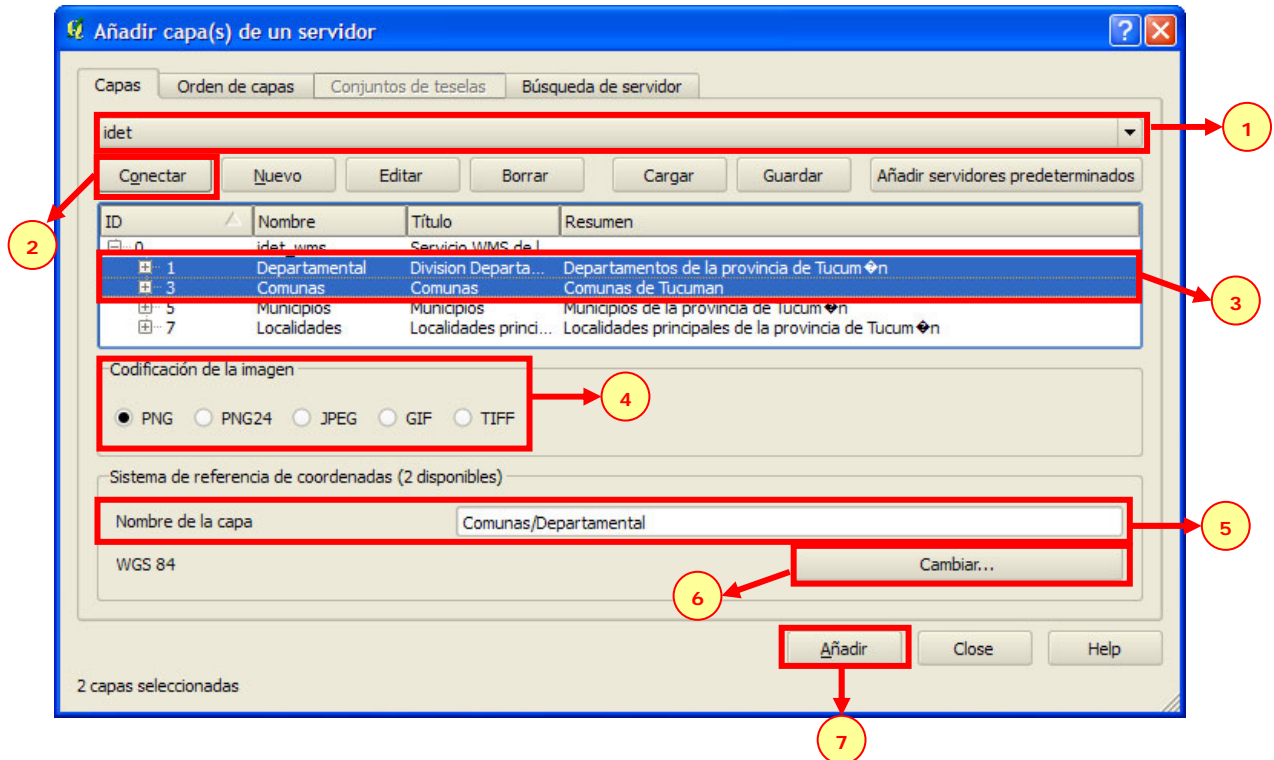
Añadir capa(s) de un servidor

?

Capas | Orden de capas | Conjuntos de teselas | Búsqueda de servidor

idet

1

Conectar | Nuevo | Editar | Borrar | Cargar | Guardar | Añadir servidores predeterminados

2

| ID | Nombre | Título | Resumen |
|---|---|---|---|
| 0 | idet_wms | Servicio WMS de I | |
| 1 | Departamental | Division Departa... | Departamentos de la provincia de Tucum�n |
| 3 | Comunas | Comunas | Comunas de Tucuman |
| 5 | Municipios | Municipios | Municipios de la provincia de Tucum�n |
| 7 | Localidades | Localidades princi... | Localidades principales de la provincia de Tucum�n |

3

Codificación de la imagen

PNG PNG24 JPEG GIF TIFF

4

Sistema de referencia de coordenadas (2 disponibles)

Nombre de la capa | Comunas/Departamental

5

WGS 84

Cambiar...

6

Añadir | Close | Help

2 capas seleccionadas

7